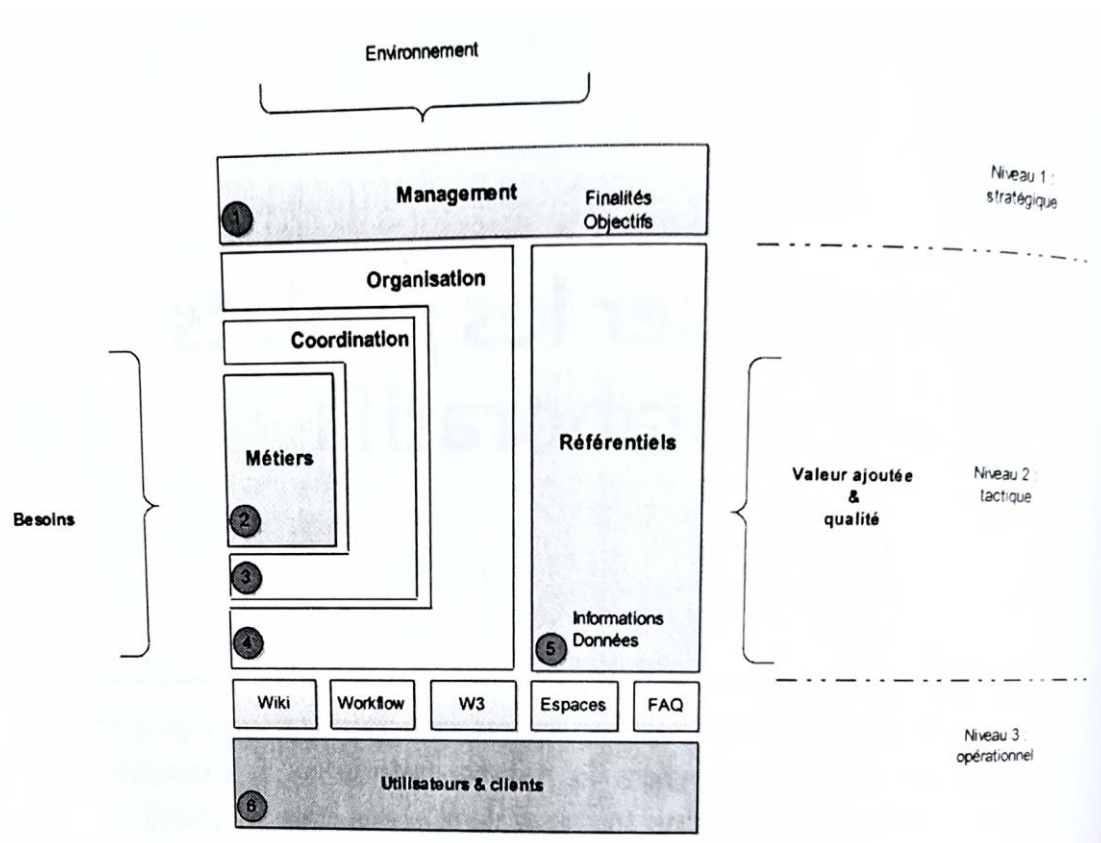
Environnement

Management
1
Finalités
Objectifs

Niveau 1 :
stratégique

Organisation

Coordination

Métiers

2

3

4

Référentiels

Informations
Données
5

Besoins

Valeur ajoutée
&
qualité

Niveau 2 :
tactique

| Wiki | Workflow | W3 | Espaces | FAQ |
|---|---|---|---|---|

Utilisateurs & clients
6

Niveau 3 :
opérationnel